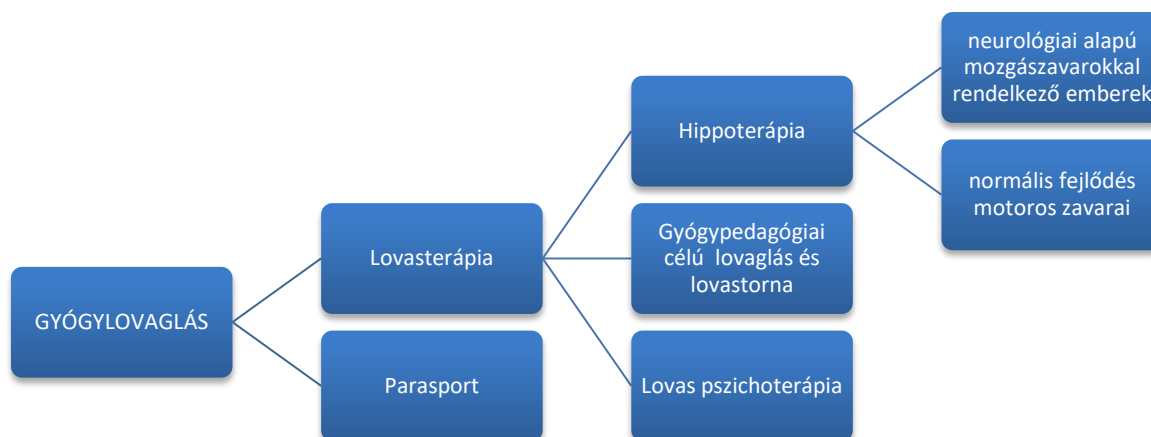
GYÓGYLOVAGLÁS

Lovasterápia

Parasport

Hippoterápia

Gyógypedagógiai célú lovaglás és lovastorna

Lovas pszichoterápia

neurológiai alapú mozgászavarokkal rendelkező emberek

normális fejlődés motoros zavarai